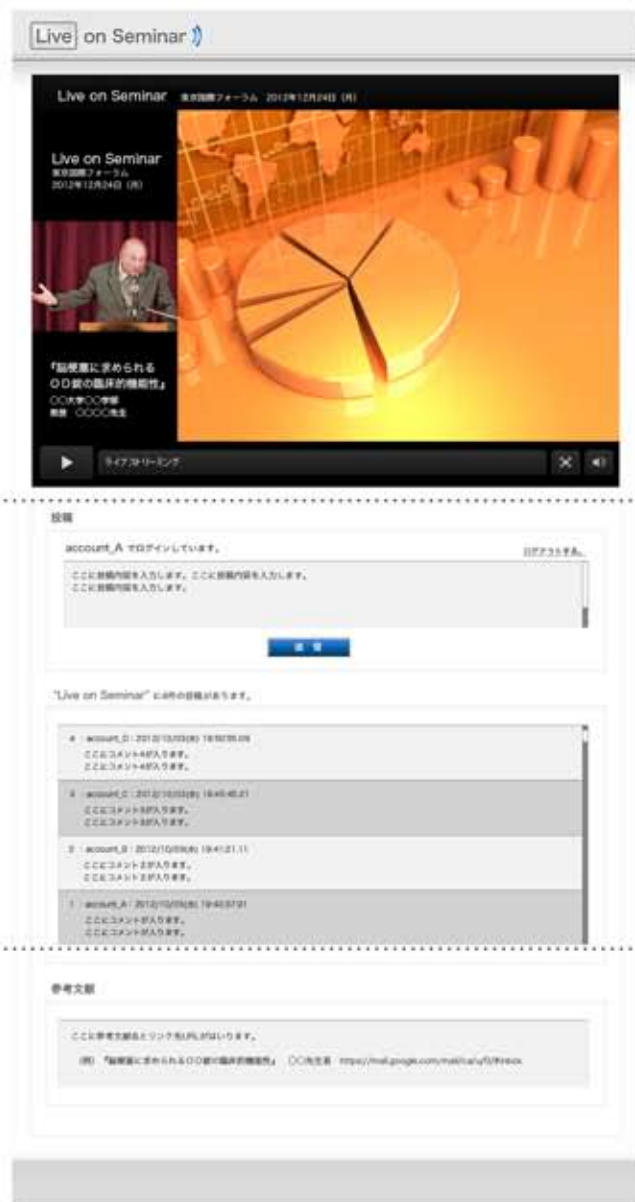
Live on Seminar

Live on Seminar 東京国際フォーラム 2012年12月24日 (月)

Live on Seminar
東京国際フォーラム
2012年12月24日 (月)

『脳梗塞に求められる
OO薬の臨床的機能性』
OO大学OO学部
教授 OOOO先生

ライブストリーミング

投稿

account_A でログインしています。

ログアウトする。

ここに投稿内容を入力します。ここに投稿内容を入力します。
ここに投稿内容を入力します。

投稿

"Live on Seminar" に4件の投稿があります。

4 : account_D : 2012/10/03(水) 19:50:55.09
ここにコメント4が入ります。
ここにコメント4が入ります。

3 : account_C : 2012/10/03(水) 19:45:45.21
ここにコメント3が入ります。
ここにコメント3が入ります。

2 : account_B : 2012/10/03(水) 19:41:21.11
ここにコメント2が入ります。
ここにコメント2が入ります。

1 : account_A : 2012/10/03(水) 19:40:57.01
ここにコメントが入ります。
ここにコメントが入ります。

参考文献

ここに参考文献名とリンク先URLがはいります。

(例) 『脳梗塞に求められるOO薬の臨床的機能性』 OO先生著 https://mail.google.com/mail/ca/u/0/#inbox